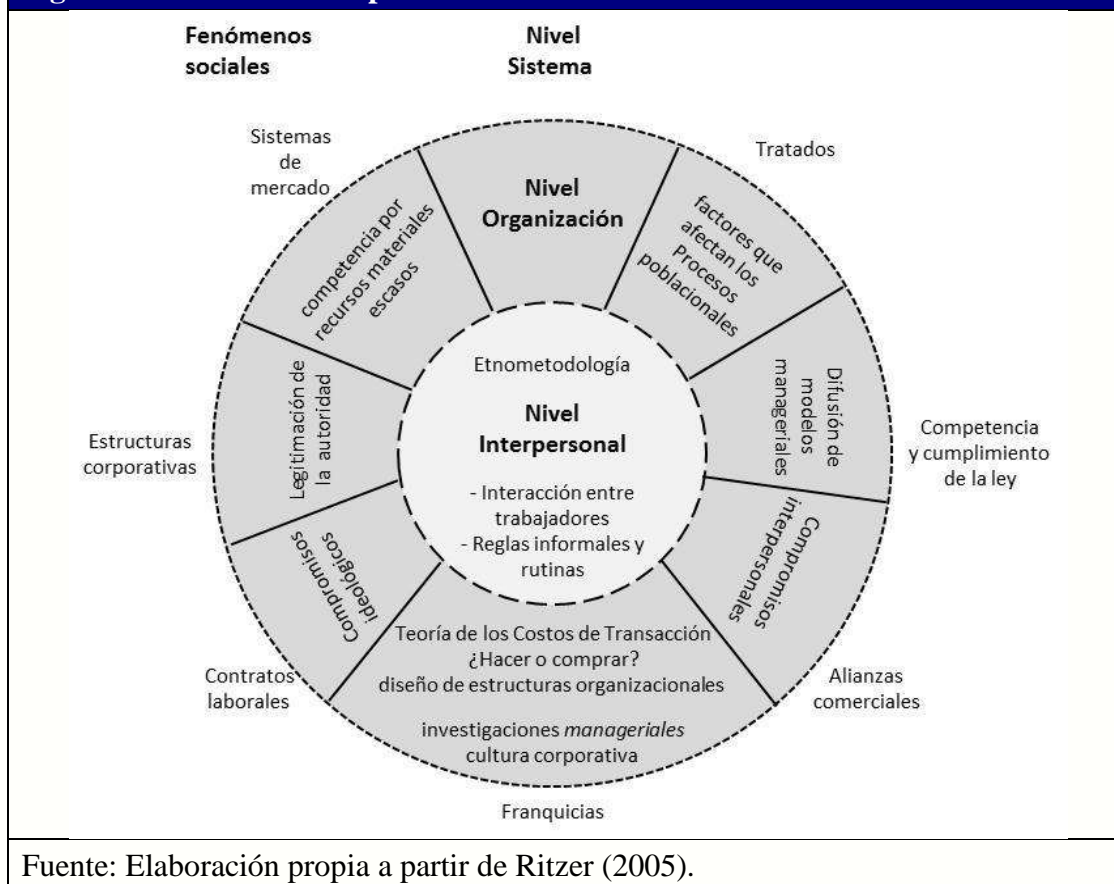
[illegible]

Fenómenos sociales

Nivel Sistema

Sistemas de mercado

Tratados

Nivel Organización

competencia por recursos materiales escasos

factores que afectan los Procesos poblacionales

Etnometodología

Nivel Interpersonal

- Interacción entre trabajadores
- Reglas informales y rutinas

Legitimación de la autoridad

Estructuras corporativas

Difusión de modelos manageriales

Competencia y cumplimiento de la ley

Compromisos ideológicos

Compromisos interpersonales

Teoría de los Costos de Transacción
¿Hacer o comprar?
diseño de estructuras organizacionales

investigaciones *manageriales*
cultura corporativa

Contratos laborales

Alianzas comerciales

Franquicias

Fuente: Elaboración propia a partir de Ritzer (2005).